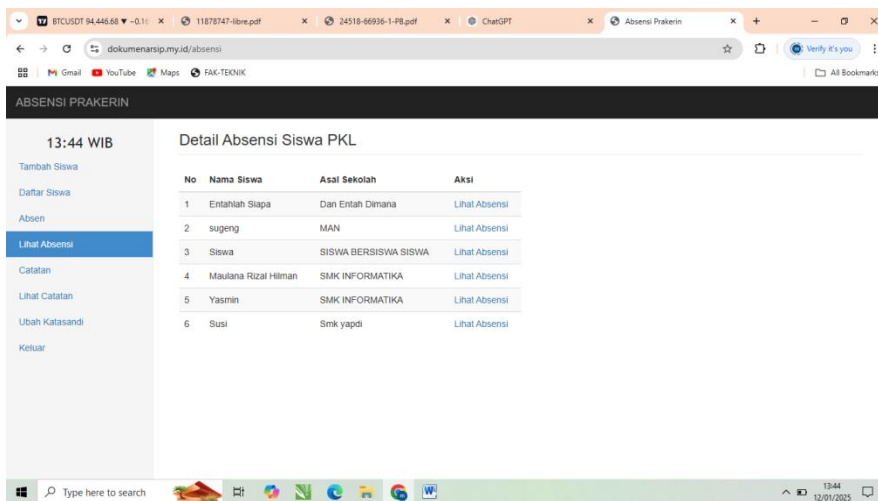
BTCUSDT 94,446.68 ▼ −0.1( × | 11878747-libre.pdf × | 24518-66936-1-PB.pdf × | ChatGPT × | Absensi Prakerin × | +

dokumenarsip.my.id/absensi

Verify it's you

Gmail YouTube Maps FAK-TEKNIK

All Bookmarks

ABSENSI PRAKERIN

13:44 WIB

Tambah Siswa
Daftar Siswa
Absen
Lihat Absensi
Catatan
Lihat Catatan
Ubah Katasandi
Keluar

Detail Absensi Siswa PKL

| No | Nama Siswa | Asal Sekolah | Aksi |
|---|---|---|---|
| 1 | Entahlah Siapa | Dan Entah Dimana | Lihat Absensi |
| 2 | sugeng | MAN | Lihat Absensi |
| 3 | Siswa | SISWA BERSISWA SISWA | Lihat Absensi |
| 4 | Maulana Rizal Hilman | SMK INFORMATIKA | Lihat Absensi |
| 5 | Yasmin | SMK INFORMATIKA | Lihat Absensi |
| 6 | Susi | Smk yapdi | Lihat Absensi |

Type here to search

13:44
12/01/2025